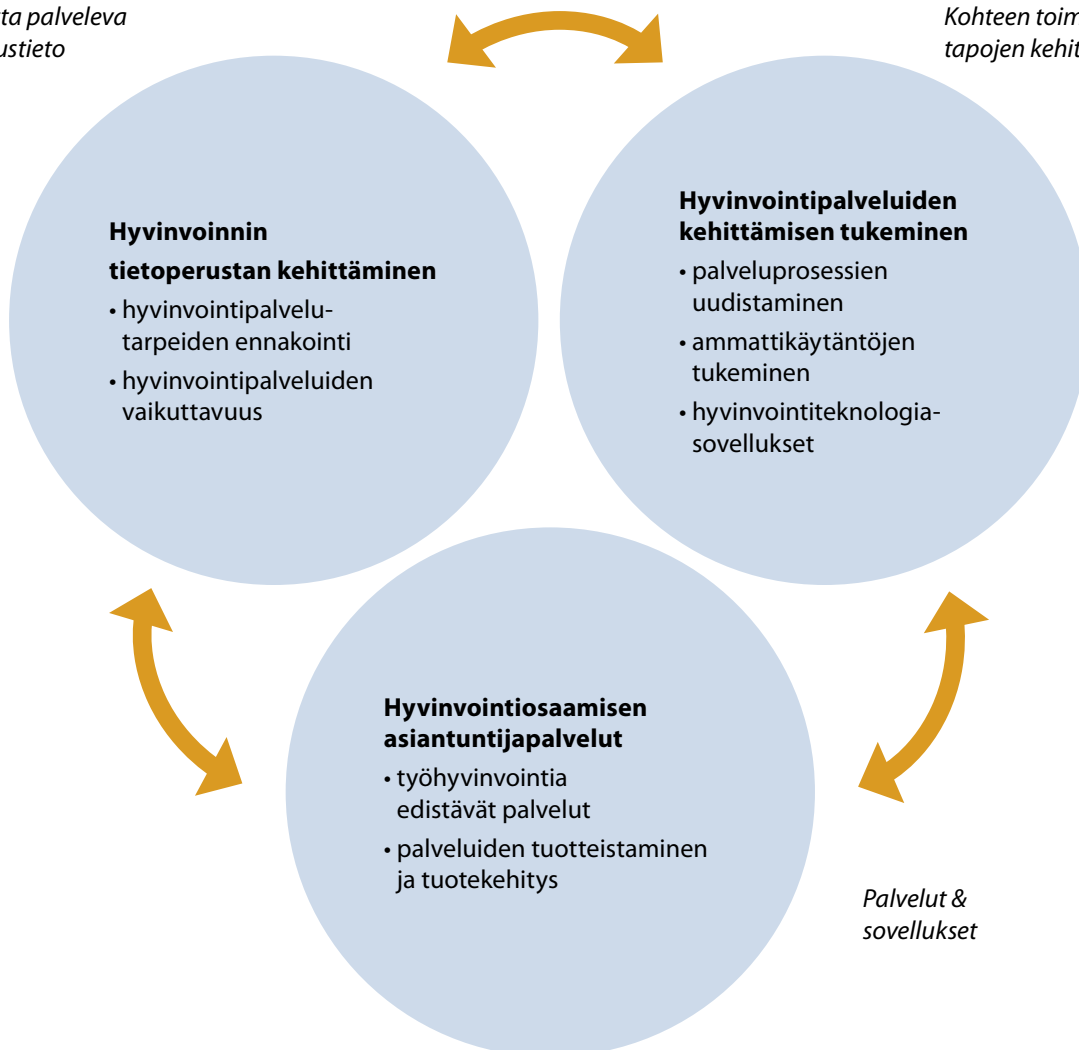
ta palveleva ustieto

Kohteen toim tapojen kehit

Hyvinvoinnin tietoperustan kehittäminen

• hyvinvointipalvelutarpeiden ennakointi

• hyvinvointipalveluiden vaikuttavuus

Hyvinvointipalveluiden kehittämisen tukeminen

• palveluprosessien uudistaminen

• ammattikäytäntöjen tukeminen

• hyvinvointiteknologiasovellukset

Hyvinvointiosaamisen asiantuntijapalvelut

• työhyvinvointia edistävät palvelut

• palveluiden tuotteistaminen ja tuotekehitys

Palvelut & sovellukset